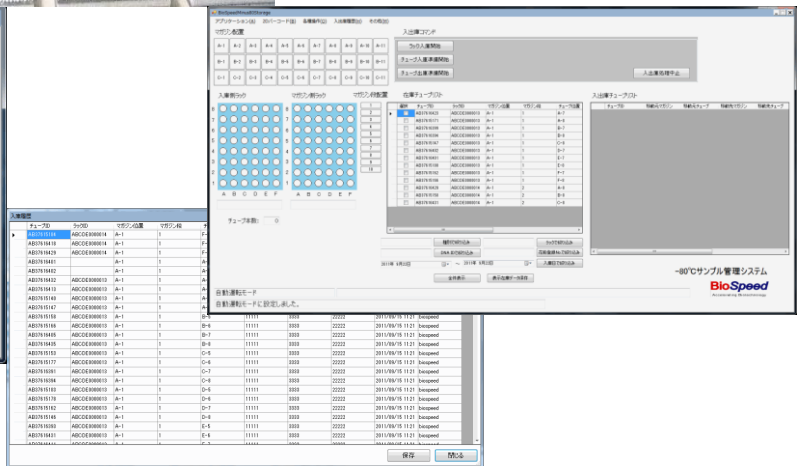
BioSpeed

アプリケーション(A) 2Dバーコード(B) 各種操作(C) 入出庫履歴(D) その他(E)

マガジン配置

| A-1 | A-2 | A-3 | A-4 | A-5 | A-6 | A-7 | A-8 | A-9 | A-10 | A-11 |
|---|---|---|---|---|---|---|---|---|---|---|
| B-1 | B-2 | B-3 | B-4 | B-5 | B-6 | B-7 | B-8 | B-9 | B-10 | B-11 |
| C-1 | C-2 | C-3 | C-4 | C-5 | C-6 | C-7 | C-8 | C-9 | C-10 | C-11 |

入出庫コマンド

ラック入庫開始

チューブ入庫準備開始

チューブ出庫準備開始

入出庫処理中止

入庫側ラック

マガジン側ラック

マガジン何段目

A B C D E F

A B C D E F

チューブ本数: 0

在庫チューブリスト

| 選択 | チューブID | ラックID | マガジン位置 | マガジン段 | チューブ位置 |
|---|---|---|---|---|---|
| | AB37616420 | ABCDE0000013 | A-1 | 1 | A-7 |
| | AB37616171 | ABCDE0000013 | A-1 | 1 | A-8 |
| | AB37616399 | ABCDE0000013 | A-1 | 1 | B-7 |
| | AB37616398 | ABCDE0000013 | A-1 | 1 | B-8 |
| | AB37616167 | ABCDE0000013 | A-1 | 1 | C-8 |
| | AB37616402 | ABCDE0000013 | A-1 | 1 | D-7 |
| | AB37616401 | ABCDE0000013 | A-1 | 1 | E-7 |
| | AB37616158 | ABCDE0000013 | A-1 | 1 | E-8 |
| | AB37616160 | ABCDE0000013 | A-1 | 1 | F-7 |
| | AB37616168 | ABCDE0000013 | A-1 | 1 | F-8 |
| | AB37616028 | ABCDE0000014 | A-1 | 2 | A-8 |
| | AB37616030 | ABCDE0000014 | A-1 | 2 | B-8 |
| | AB37616431 | ABCDE0000014 | A-1 | 2 | C-8 |

出庫チューブリスト

| チューブID | 移動元マガジン | 移動元チューブ | 移動先マガジン | 移動先チューブ |
|---|---|---|---|---|

検索ID絞り込み

DNA 全ID絞り込み

ラックID絞り込み

日時範囲を絞り込み

入庫日で絞り込み

2011年 9月 3日 ~ 2011年 9月 3日

全件表示

表示在庫データ保存

自動運転モード

自動運転モードに設定しました。

−80°Cサンプル管理システム

BioSpeed

入庫履歴

| | チューブID | ラックID | マガジン位置 | マガジン段 | チ... | | | | | |
|---|---|---|---|---|---|---|---|---|---|---|
| ▶ | AB37616158 | ABCDE0000014 | A-1 | 1 | F- | | | | | |
| | AB37616418 | ABCDE0000014 | A-1 | 1 | F- | | | | | |
| | AB37616429 | ABCDE0000014 | A-1 | 1 | F- | | | | | |
| | AB37616411 | | A-1 | 1 | A- | | | | | |
| | AB37616402 | | A-1 | 1 | A- | | | | | |
| | AB37616432 | ABCDE0000013 | A-1 | 1 | A- | | | | | |
| | AB37616413 | ABCDE0000013 | A-1 | 1 | A- | | | | | |
| | AB37616163 | ABCDE0000013 | A-1 | 1 | A- | | | | | |
| | AB37616147 | ABCDE0000013 | A-1 | 1 | A- | | | | | |
| | AB37616159 | ABCDE0000013 | A-1 | 1 | B-5 | 11111 | 3333 | 22222 | 2011/09/15 11:21 | biospeed |
| | AB37616166 | ABCDE0000013 | A-1 | 1 | B-6 | 11111 | 3333 | 22222 | 2011/09/15 11:21 | biospeed |
| | AB37616405 | ABCDE0000013 | A-1 | 1 | B-7 | 11111 | 3333 | 22222 | 2011/09/15 11:21 | biospeed |
| | AB37616403 | ABCDE0000013 | A-1 | 1 | B-8 | 11111 | 3333 | 22222 | 2011/09/15 11:21 | biospeed |
| | AB37616177 | ABCDE0000013 | A-1 | 1 | C-5 | 11111 | 3333 | 22222 | 2011/09/15 11:21 | biospeed |
| | AB37615177 | ABCDE0000013 | A-1 | 1 | C-6 | 11111 | 3333 | 22222 | 2011/09/15 11:21 | biospeed |
| | AB37616381 | ABCDE0000013 | A-1 | 1 | C-7 | 11111 | 3333 | 22222 | 2011/09/15 11:21 | biospeed |
| | AB37616396 | ABCDE0000013 | A-1 | 1 | C-8 | 11111 | 3333 | 22222 | 2011/09/15 11:21 | biospeed |
| | AB37616183 | ABCDE0000013 | A-1 | 1 | D-5 | 11111 | 3333 | 22222 | 2011/09/15 11:21 | biospeed |
| | AB37616170 | ABCDE0000013 | A-1 | 1 | D-6 | 11111 | 3333 | 22222 | 2011/09/15 11:21 | biospeed |
| | AB37616162 | ABCDE0000013 | A-1 | 1 | D-7 | 11111 | 3333 | 22222 | 2011/09/15 11:21 | biospeed |
| | AB37616146 | ABCDE0000013 | A-1 | 1 | D-8 | 11111 | 3333 | 22222 | 2011/09/15 11:21 | biospeed |
| | AB37616393 | ABCDE0000013 | A-1 | 1 | E-5 | 11111 | 3333 | 22222 | 2011/09/15 11:21 | biospeed |
| | AB37616421 | ABCDE0000013 | A-1 | 1 | E-6 | 11111 | 3333 | 22222 | 2011/09/15 11:21 | biospeed |

保存

閉じる